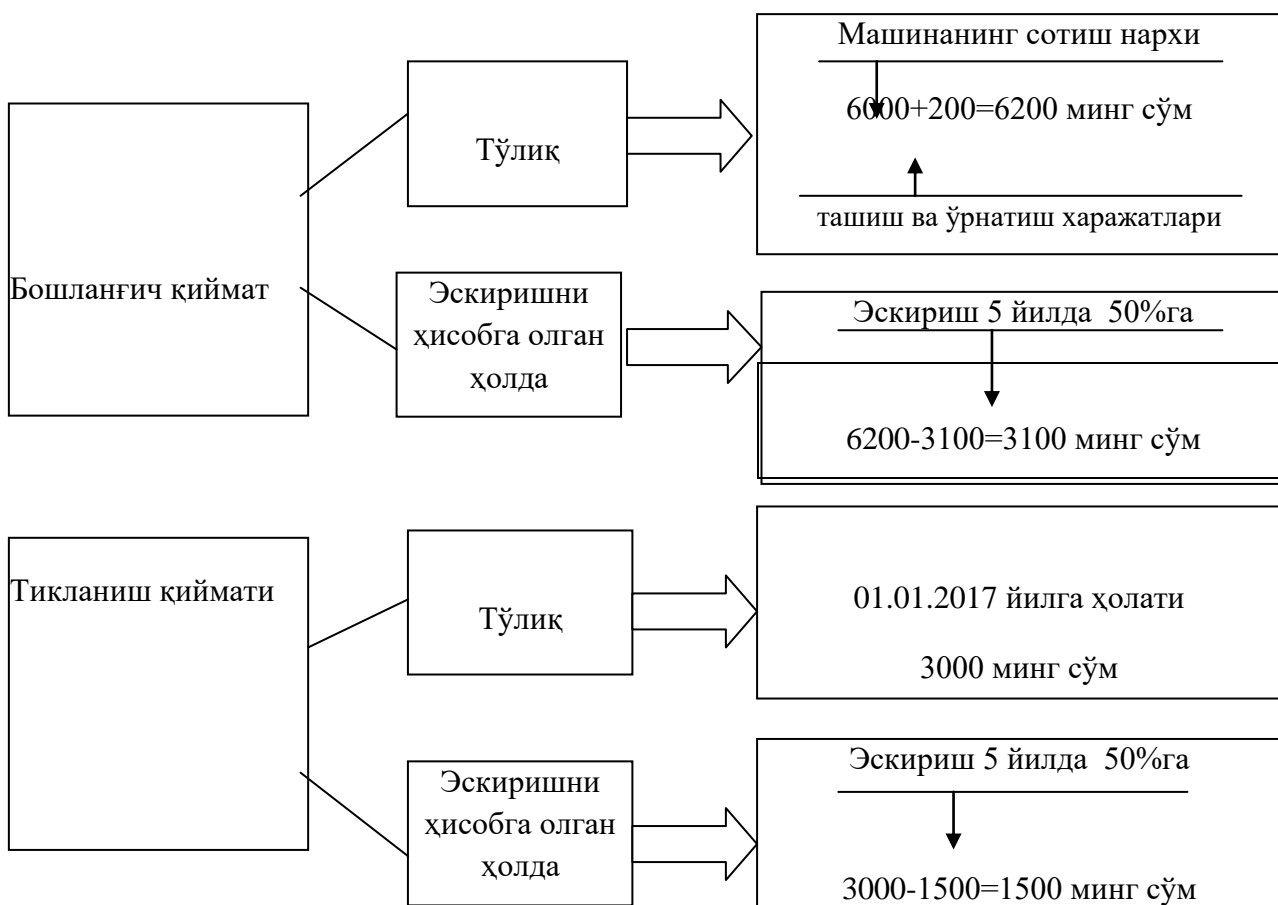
Бошланғич қиймат

Тўлиқ

Машинанинг сотиш нархи

6000+200=6200 минг сўм

ташиш ва ўрнатиш харажатлари

Эскиришни ҳисобга олган ҳолда

Эскириш 5 йилда 50%га

6200-3100=3100 минг сўм

Тикланиш қиймати

Тўлиқ

01.01.2017 йилга ҳолати

3000 минг сўм

Эскиришни ҳисобга олган ҳолда

Эскириш 5 йилда 50%га

3000-1500=1500 минг сўм